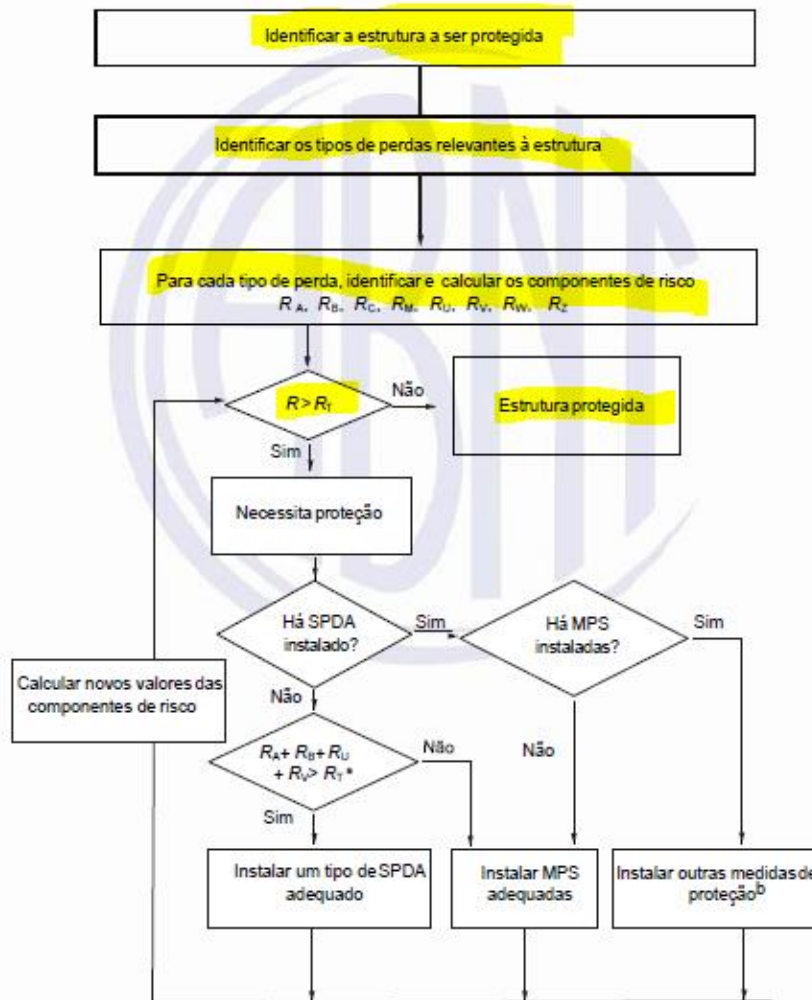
Identificar a estrutura a ser protegida

Identificar os tipos de perdas relevantes à estrutura

Para cada tipo de perda, identificar e calcular os componentes de risco $R_A$, $R_B$, $R_C$, $R_M$, $R_U$, $R_V$, $R_W$, $R_Z$

$R > R_T$

Não

Estrutura protegida

Sim

Necessita proteção

Há SPDA instalado?

Sim

Há MPS instaladas?

Sim

Calcular novos valores das componentes de risco

Não

$R_A + R_B + R_U + R_V > R_T$ a

Não

Não

Sim

Instalar um tipo de SPDA adequado

Instalar MPS adequadas

Instalar outras medidas de proteção$^b$